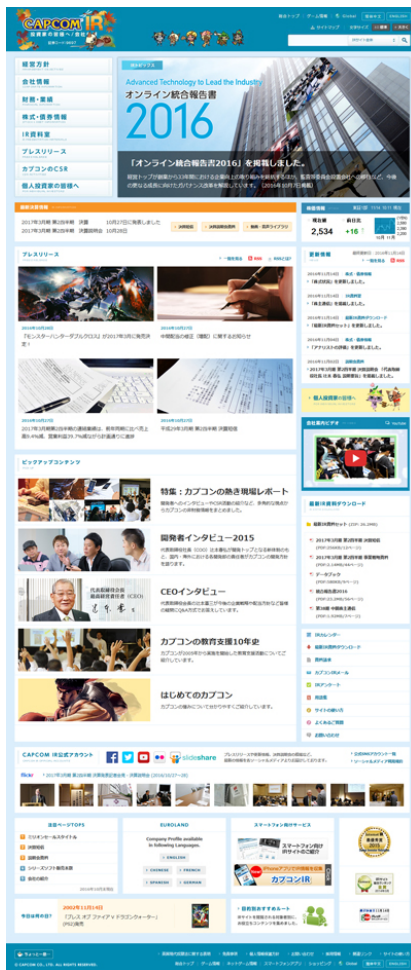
CAPCOM IR
投資家の皆様へ

経営方針
会社情報
財務・業績
株式・債券情報
IR資料室
プレスリリース
カプコンのCSR
個人投資家の皆様へ

Advanced Technology to Lead the Industry
オンライン統合報告書
2016

「オンライン統合報告書2016」を掲載しました。

2017年3月期 第2四半期 決算　10月27日に発表しました
2017年3月期 第2四半期 決算説明会　10月28日

株価情報
現在値
2,534
前日比
+16

プレスリリース

「モンスターハンターダブルクロス」が2017年3月に発売決定

ピックアップコンテンツ

特集：カプコンの熱き現場レポート
開発者インタビュー2015
CEOインタビュー
カプコンの教育支援10年史
はじめてのカプコン

最新情報

個人投資家の皆様へ

最新IR資料ダウンロード

CAPCOM IR公式アカウント
slideshare

カプコンIR

2002年11月14日
Eurolano
Company Profile available in following Languages.
ENGLISH
CHINESE
FRENCH
SPANISH
GERMAN

© CAPCOM CO., LTD. ALL RIGHTS RESERVED.